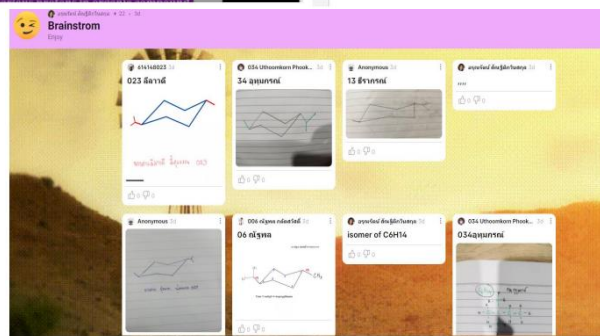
บุษบงัตน์ เอ็นรู้มิกร์ในสกุล • 22 • 3d

Brainstrom

Enjoy

416148023 3d

023 ลีลาวดี

ลลนามิลาดี ลีลูนาน 023

0 0

034 Uthsomkorn Phook... 3d

34 อุษุมกรณ์

0 0

Anonymous 3d

13 ธีรากรณ์

0 0

บุษบงัตน์ เอ็นรู้มิกร์ในสกุล 3d

...

0 0

Anonymous 3d

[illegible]

0 0

006 ณัฐพล กล้อสวัสดิ์ 3d

06 ณัฐพล

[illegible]

0 0

บุษบงัตน์ เอ็นรู้มิกร์ในสกุล 3d

isomer of C6H14

0 0

034 Uthsomkorn Phook... 3d

034อุษุมกรณ์